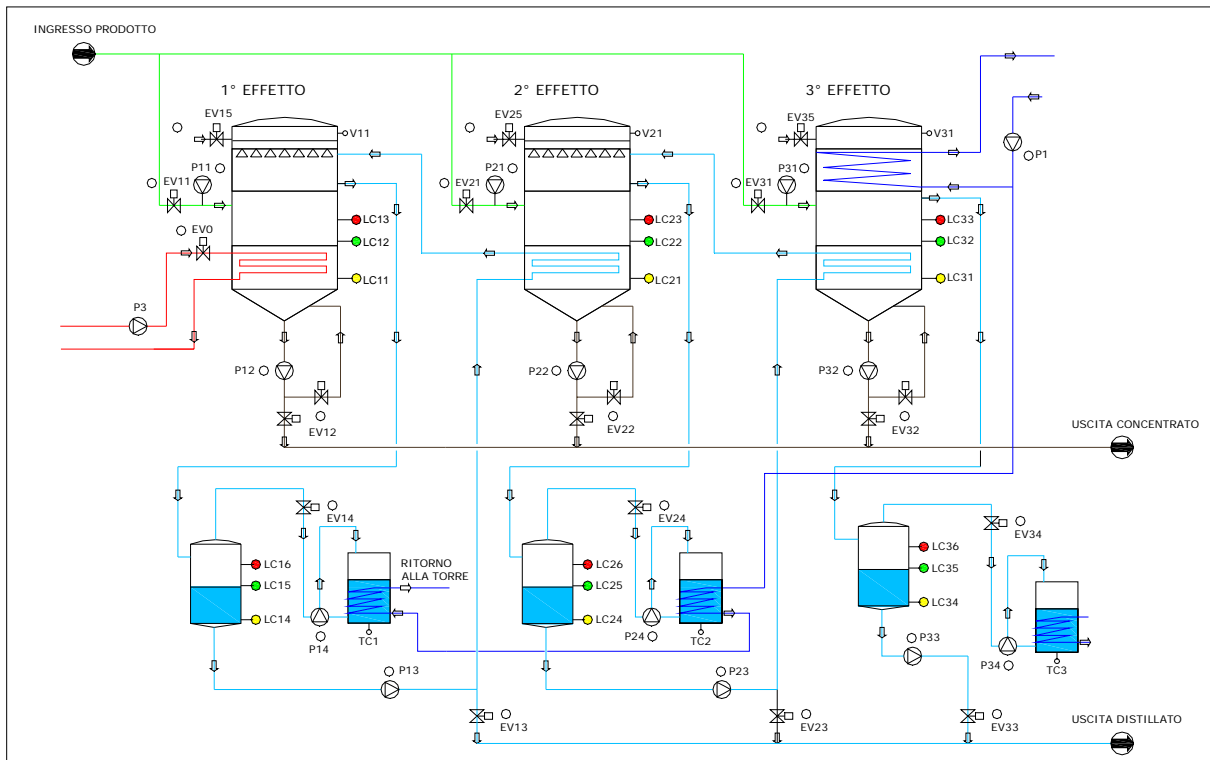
INGRESSO PRODOTTO

1° EFFETTO

2° EFFETTO

3° EFFETTO

EV15
V11
P11
EV11
LC13
LC12
EV0
LC11
P3
P12
EV12

EV25
V21
P21
EV21
LC23
LC22
LC21
P22
EV22

EV35
V31
P31
EV31
LC33
LC32
LC31
P32
EV32
P1

USCITA CONCENTRATO

EV14
LC16
LC15
LC14
RITORNO ALLA TORRE
P14
TC1
P13
EV13

EV24
LC26
LC25
LC24
P24
TC2
P23
EV23

LC36
LC35
LC34
EV34
P33
P34
TC3
EV33

USCITA DISTILLATO